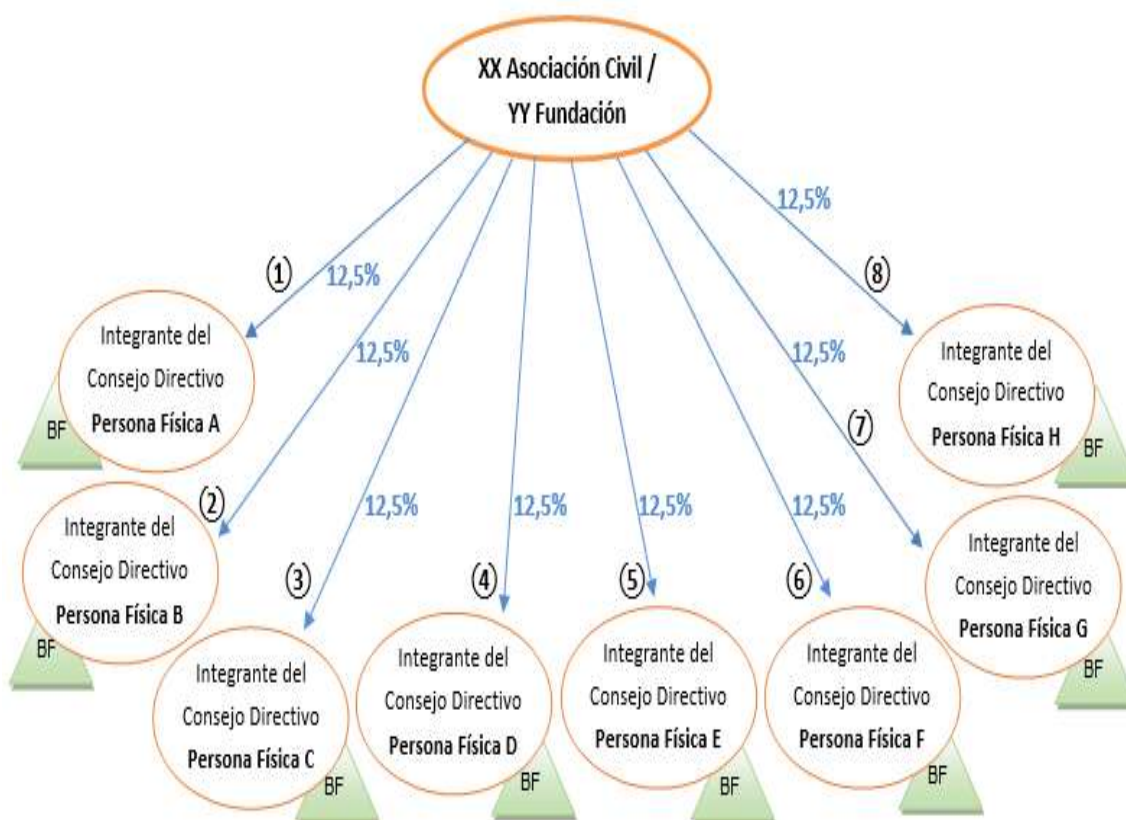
XX Asociación Civil /
YY Fundación

12,5%

(1) 12,5%

(8)

Integrante del
Consejo Directivo
Persona Física A

BF

12,5%

12,5%

Integrante del
Consejo Directivo
Persona Física H

BF

(7)

(2)

Integrante del
Consejo Directivo
Persona Física B

BF

12,5%

12,5%

12,5%

12,5%

Integrante del
Consejo Directivo
Persona Física G

BF

(3)

(4)

(5)

(6)

Integrante del
Consejo Directivo
Persona Física C

BF

Integrante del
Consejo Directivo
Persona Física D

BF

Integrante del
Consejo Directivo
Persona Física E

BF

Integrante del
Consejo Directivo
Persona Física F

BF